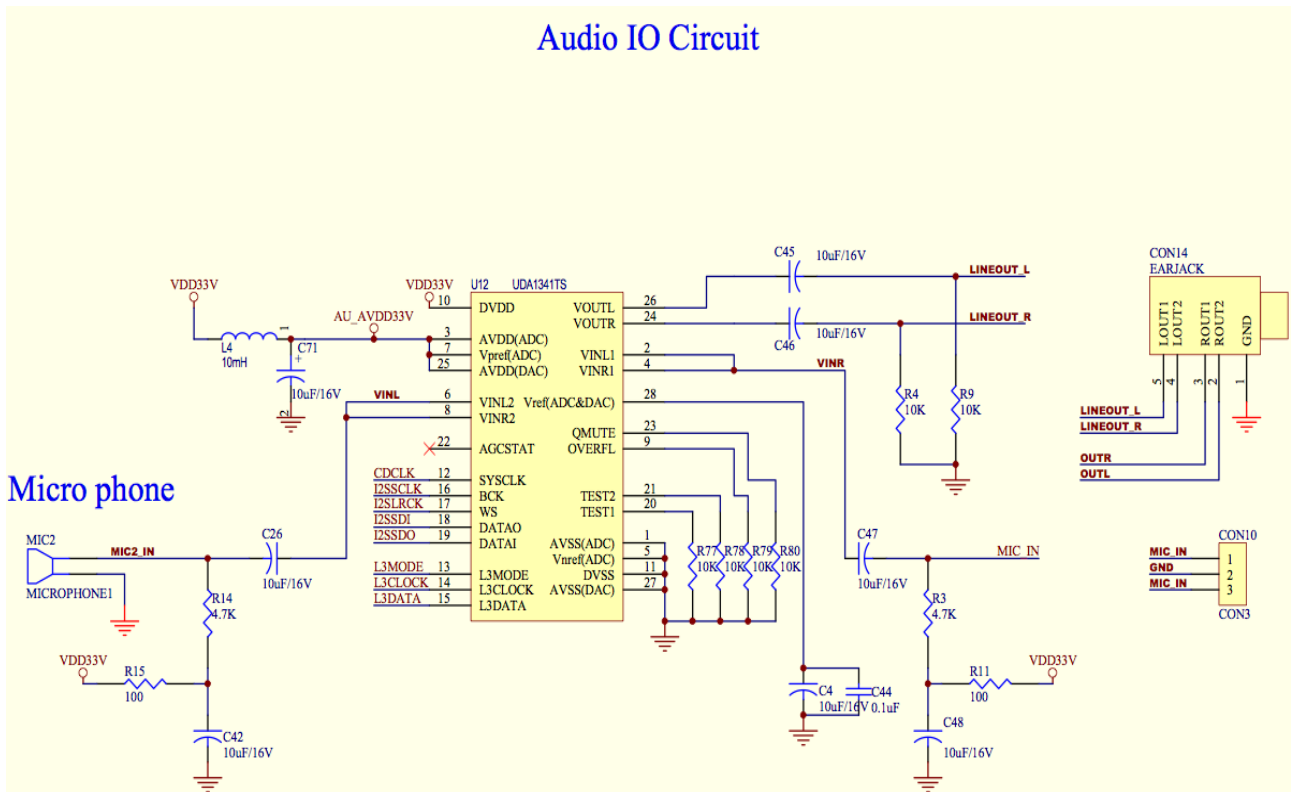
Audio IO Circuit

VDD33V
L4
10mH
1
C71
10uF/16V
2
AU_AVDD33V
VDD33V
U12
UDA1341TS
10 DVDD
3 AVDD(ADC)
7 Vpref(ADC)
25 AVDD(DAC)
VINL
6 VINL2
8 VINR2
22 AGCSTAT
CDCLK 12 SYSCLK
I2SSCLK 16 BCK
I2SLRCK 17 WS
I2SSDI 18 DATAO
I2SSDO 19 DATAI
L3MODE 13 L3MODE
L3CLOCK 14 L3CLOCK
L3DATA 15 L3DATA
VOUTL 26
VOUTR 24
VINL1 2
VINR1 4
Vref(ADC&DAC) 28
QMUTE 23
OVERFL 9
TEST2 21
TEST1 20
AVSS(ADC) 1
Vnref(ADC) 5
DVSS 11
AVSS(DAC) 27
C45
10uF/16V
LINEOUT_L
C46
10uF/16V
LINEOUT_R
VINR
R4
10K
R9
10K
CON14
EARJACK
LOUT1
LOUT2
ROUT1
ROUT2
GND
5 4 3 2 1
LINEOUT_L
LINEOUT_R
OUTR
OUTL
Micro phone
MIC2
MIC2_IN
MICROPHONE1
C26
10uF/16V
R14
4.7K
VDD33V
R15
100
C42
10uF/16V
R77 10K
R78 10K
R79 10K
R80 10K
C47
10uF/16V
MIC_IN
R3
4.7K
R11
100
VDD33V
C48
10uF/16V
C4
10uF/16V
C44
0.1uF
CON10
MIC_IN 1
GND 2
MIC_IN 3
CON3